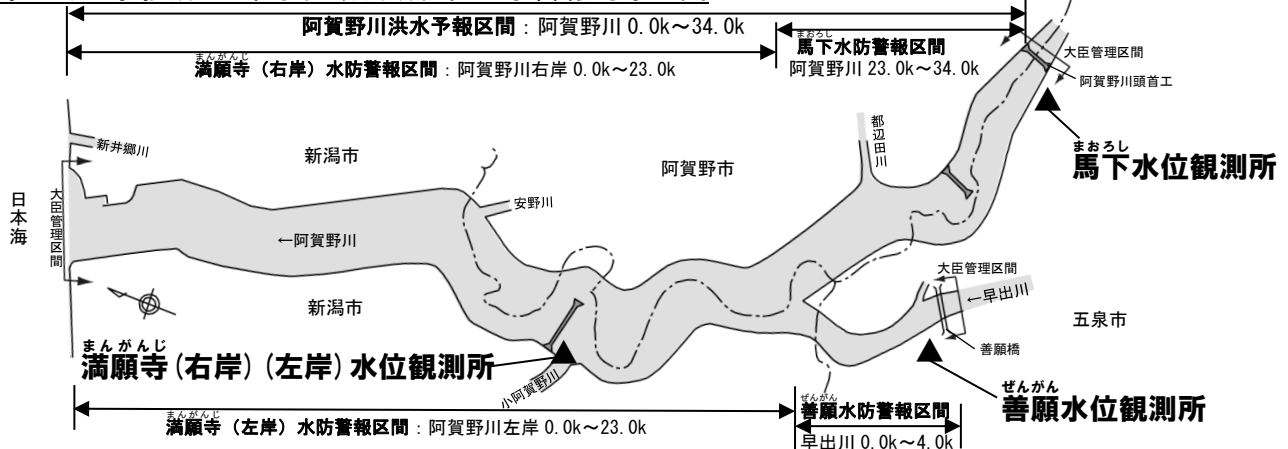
阿賀野川洪水予報区間：阿賀野川 0.0k～34.0k

まんがんじ
満願寺（右岸）水防警報区間：阿賀野川右岸 0.0k～23.0k

まおろし
馬下水防警報区間
阿賀野川 23.0k～34.0k

大臣管理区間

阿賀野川頭首工

まおろし
馬下水位観測所

新井郷川

新潟市

阿賀野市

都辺田川

日本海

大臣管理区間

安野川

←阿賀野川

新潟市

大臣管理区間

←早出川

五泉市

善願橋

まんがんじ
満願寺(右岸)(左岸)水位観測所

小阿賀野川

ぜんがん
善願水位観測所

まんがんじ
満願寺（左岸）水防警報区間：阿賀野川左岸 0.0k～23.0k

ぜんがん
善願水防警報区間
早出川 0.0k～4.0k